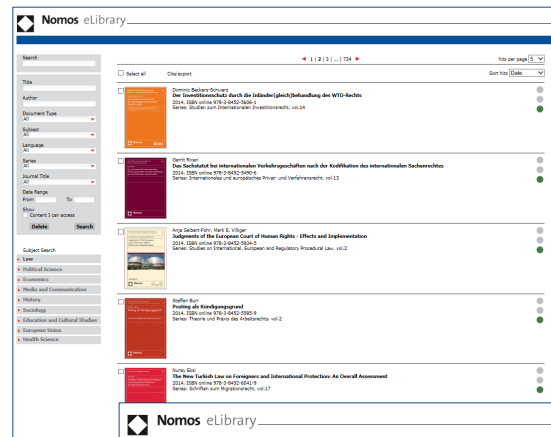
Nomos eLibrary

Search

Title

Author

Document Type
All

Subject
All

Language
All

Series
All

Journal Title
All

Date Range
From To

Show
Content I can access

Delete Search

Subject Search
Law
Political Science
Economics
Media and Communication
History
Sociology
Education and Cultural Studies
European Union
Health Science

◀ 1 | 2 | 3 | ... | 724 ▶

hits per page 5

Select all Cite/export

Sort hits Date

Dominic Beckary-Schwarz
Der Investitionsschutz durch die Inländer(gleich)behandlung des WTO-Rechts
2014. ISBN online 978-3-8452-5606-1
Series: Studien zum Internationalen Investitionsrecht, vol.14

Gerrit Rixen
Das Sachstatut bei internationalen Verkehrsgeschäften nach der Kodifikation des internationalen Sachenrechtes
2014. ISBN online 978-3-8452-5490-6
Series: Internationales und europäisches Privat- und Verfahrensrecht, vol.13

Anja Seibert-Fohr, Mark E. Villiger
Judgments of the European Court of Human Rights - Effects and Implementation
2014. ISBN online 978-3-8452-5934-5
Series: Studies on International, European and Regulatory Procedural Law, vol.2

Steffen Burr
Posting als Kündigungsgrund
2014. ISBN online 978-3-8452-5585-9
Series: Theorie und Praxis des Arbeitsrechts, vol.2

Nuray Eksi
The New Turkish Law on Foreigners and International Protection: An Overall Assessment
2014. ISBN online 978-3-8452-6041-9
Series: Schriften zum Migrationsrecht, vol.17

Nomos eLibrary